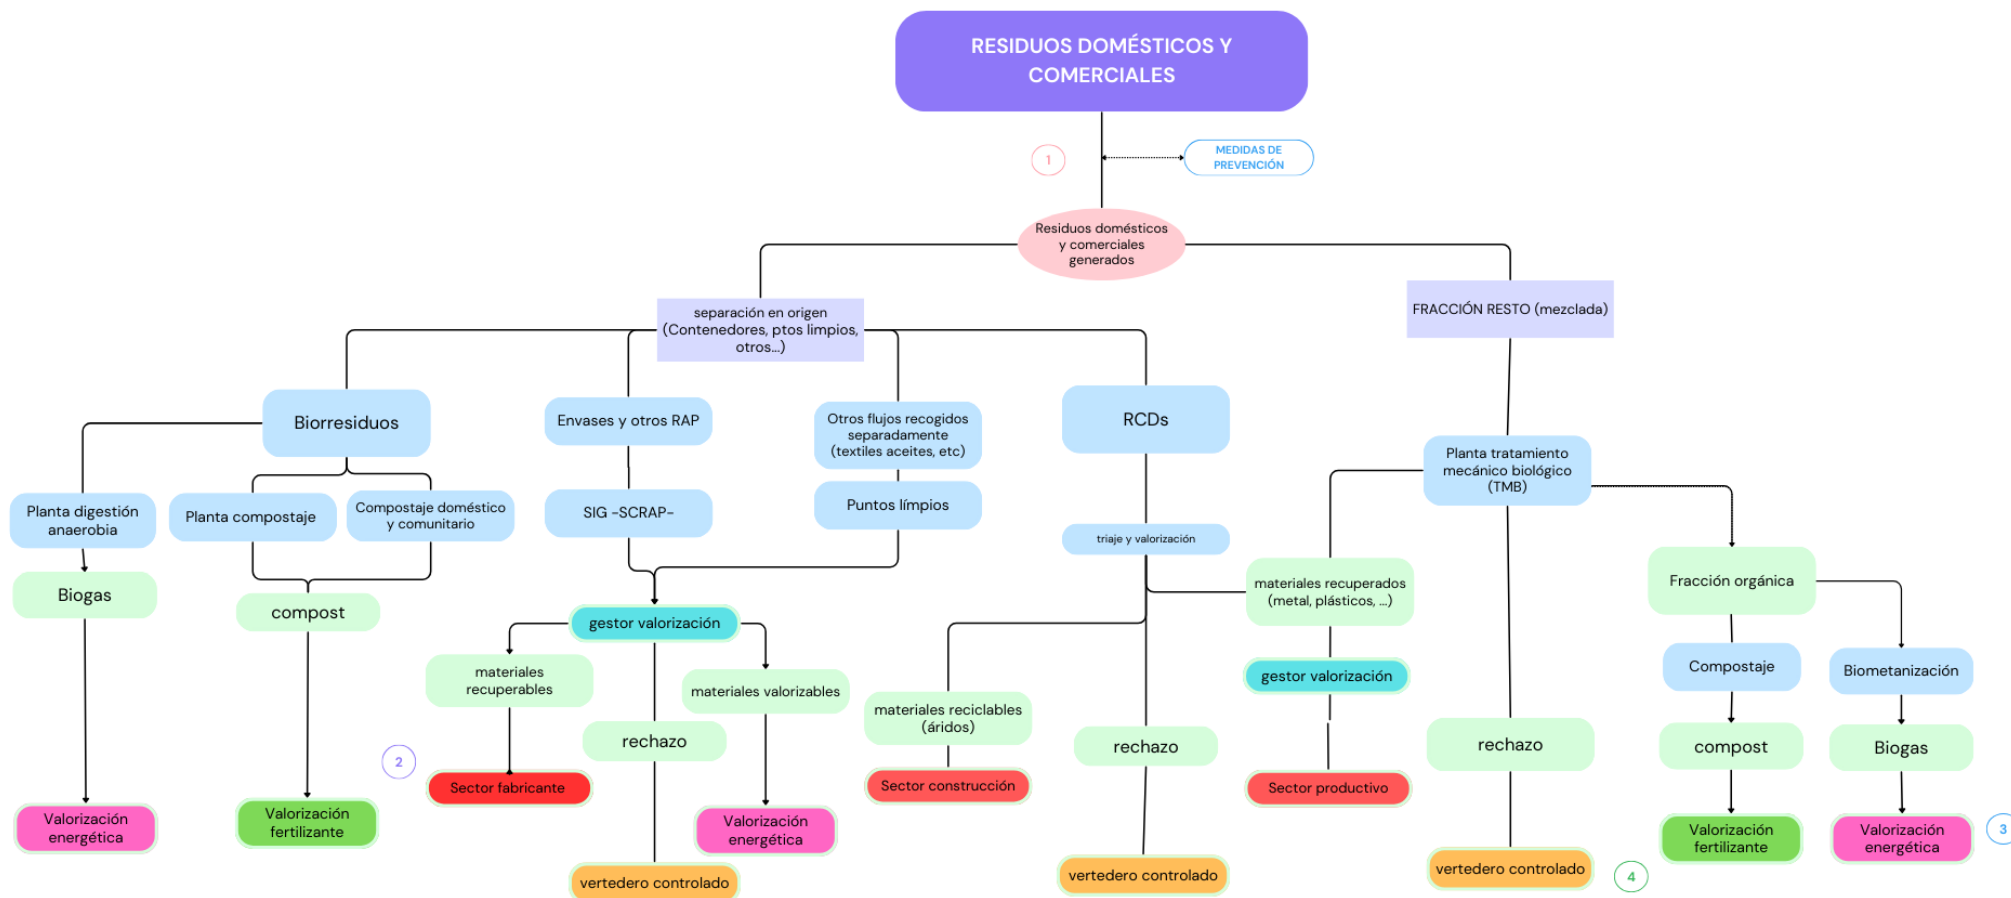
RESIDUOS DOMÉSTICOS Y COMERCIALES

1

MEDIDAS DE PREVENCIÓN

Residuos domésticos y comerciales generados

separación en origen (Contenedores, ptos limpios, otros...)

FRACCIÓN RESTO (mezclada)

Biorresiduos

Envases y otros RAP

Otros flujos recogidos separadamente (textiles aceites, etc)

RCDs

Planta tratamiento mecánico biológico (TMB)

Planta digestión anaerobia

Planta compostaje

Compostaje doméstico y comunitario

SIG -SCRAP-

Puntos límpios

triaje y valorización

materiales recuperados (metal, plásticos, ...)

Fracción orgánica

Biogas

compost

gestor valorización

materiales recuperables

materiales valorizables

rechazo

materiales reciclables (áridos)

rechazo

gestor valorización

Compostaje

Biometanización

rechazo

compost

Biogas

2

Sector fabricante

Sector construcción

Sector productivo

Valorización energética

Valorización fertilizante

Valorización energética

vertedero controlado

vertedero controlado

vertedero controlado

4

Valorización fertilizante

Valorización energética

3